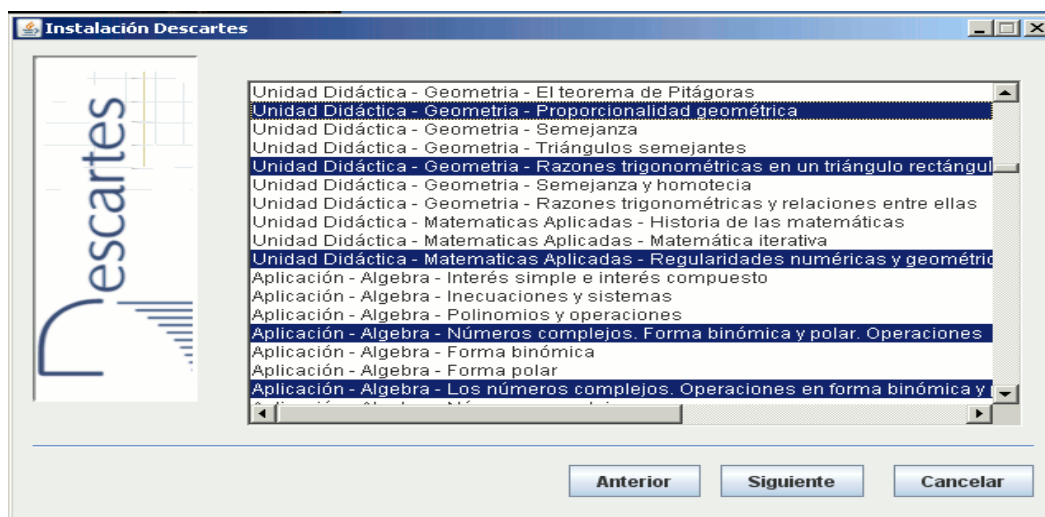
Instalación Descartes

escartes

Unidad Didáctica - Geometria - El teorema de Pitágoras
Unidad Didáctica - Geometria - Proporcionalidad geométrica
Unidad Didáctica - Geometria - Semejanza
Unidad Didáctica - Geometria - Triángulos semejantes
Unidad Didáctica - Geometria - Razones trigonométricas en un triángulo rectángul
Unidad Didáctica - Geometria - Semejanza y homotecia
Unidad Didáctica - Geometria - Razones trigonométricas y relaciones entre ellas
Unidad Didáctica - Matematicas Aplicadas - Historia de las matemáticas
Unidad Didáctica - Matematicas Aplicadas - Matemática iterativa
Unidad Didáctica - Matematicas Aplicadas - Regularidades numéricas y geométric
Aplicación - Algebra - Interés simple e interés compuesto
Aplicación - Algebra - Inecuaciones y sistemas
Aplicación - Algebra - Polinomios y operaciones
Aplicación - Algebra - Números complejos. Forma binómica y polar. Operaciones
Aplicación - Algebra - Forma binómica
Aplicación - Algebra - Forma polar
Aplicación - Algebra - Los números complejos. Operaciones en forma binómica y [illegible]
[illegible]

Anterior
Siguiente
Cancelar